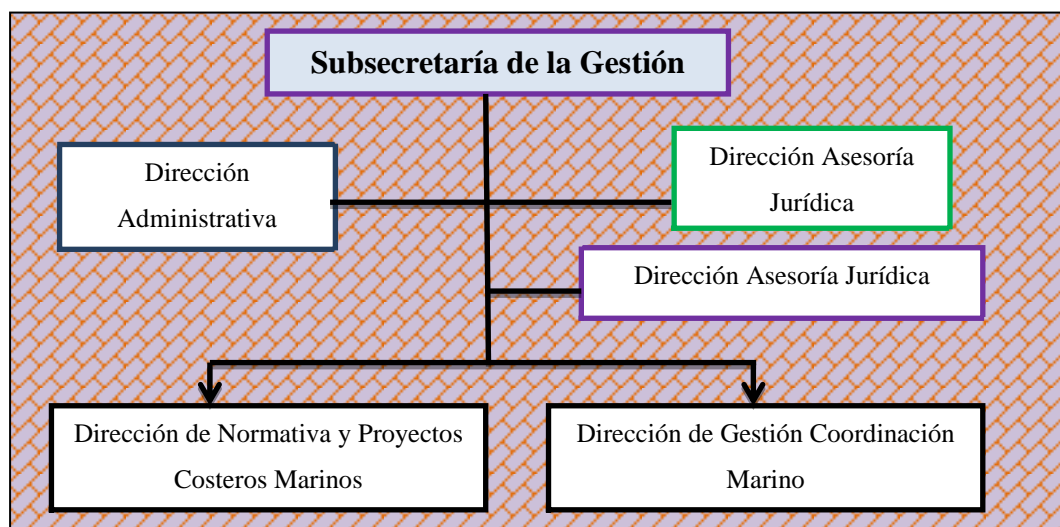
Subsecretaría de la Gestión

Dirección Administrativa

Dirección Asesoría Jurídica

Dirección Asesoría Jurídica

Dirección de Normativa y Proyectos Costeros Marinos

Dirección de Gestión Coordinación Marino